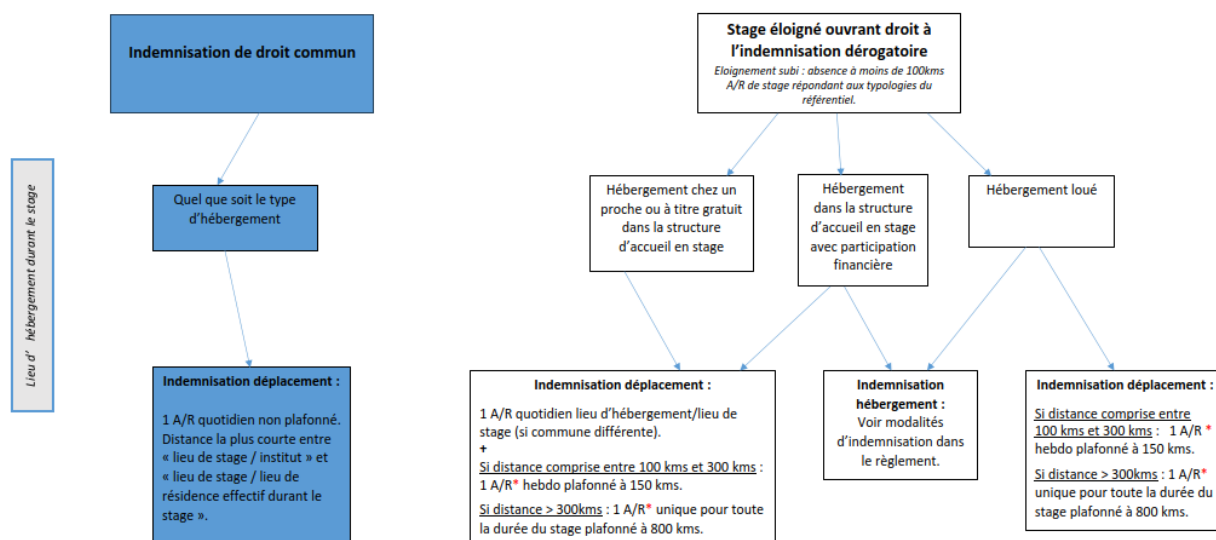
Lieu d' hébergement durant le stage

Indemnisation de droit commun

Quel que soit le type d'hébergement

Indemnisation déplacement :

1 A/R quotidien non plafonné. Distance la plus courte entre « lieu de stage / institut » et « lieu de stage / lieu de résidence effectif durant le stage ».

Stage éloigné ouvrant droit à l'indemnisation dérogatoire

Eloignement subi : absence à moins de 100kms A/R de stage répondant aux typologies du référentiel.

Hébergement chez un proche ou à titre gratuit dans la structure d'accueil en stage

Hébergement dans la structure d'accueil en stage avec participation financière

Hébergement loué

Indemnisation déplacement :

1 A/R quotidien lieu d'hébergement/lieu de stage (si commune différente).

+

Si distance comprise entre 100 kms et 300 kms : 1 A/R* hebdo plafonné à 150 kms.

Si distance > 300kms : 1 A/R* unique pour toute la durée du stage plafonné à 800 kms.

Indemnisation hébergement :

Voir modalités d'indemnisation dans le règlement.

Indemnisation déplacement :

Si distance comprise entre 100 kms et 300 kms : 1 A/R * hebdo plafonné à 150 kms.

Si distance > 300kms : 1 A/R* unique pour toute la durée du stage plafonné à 800 kms.